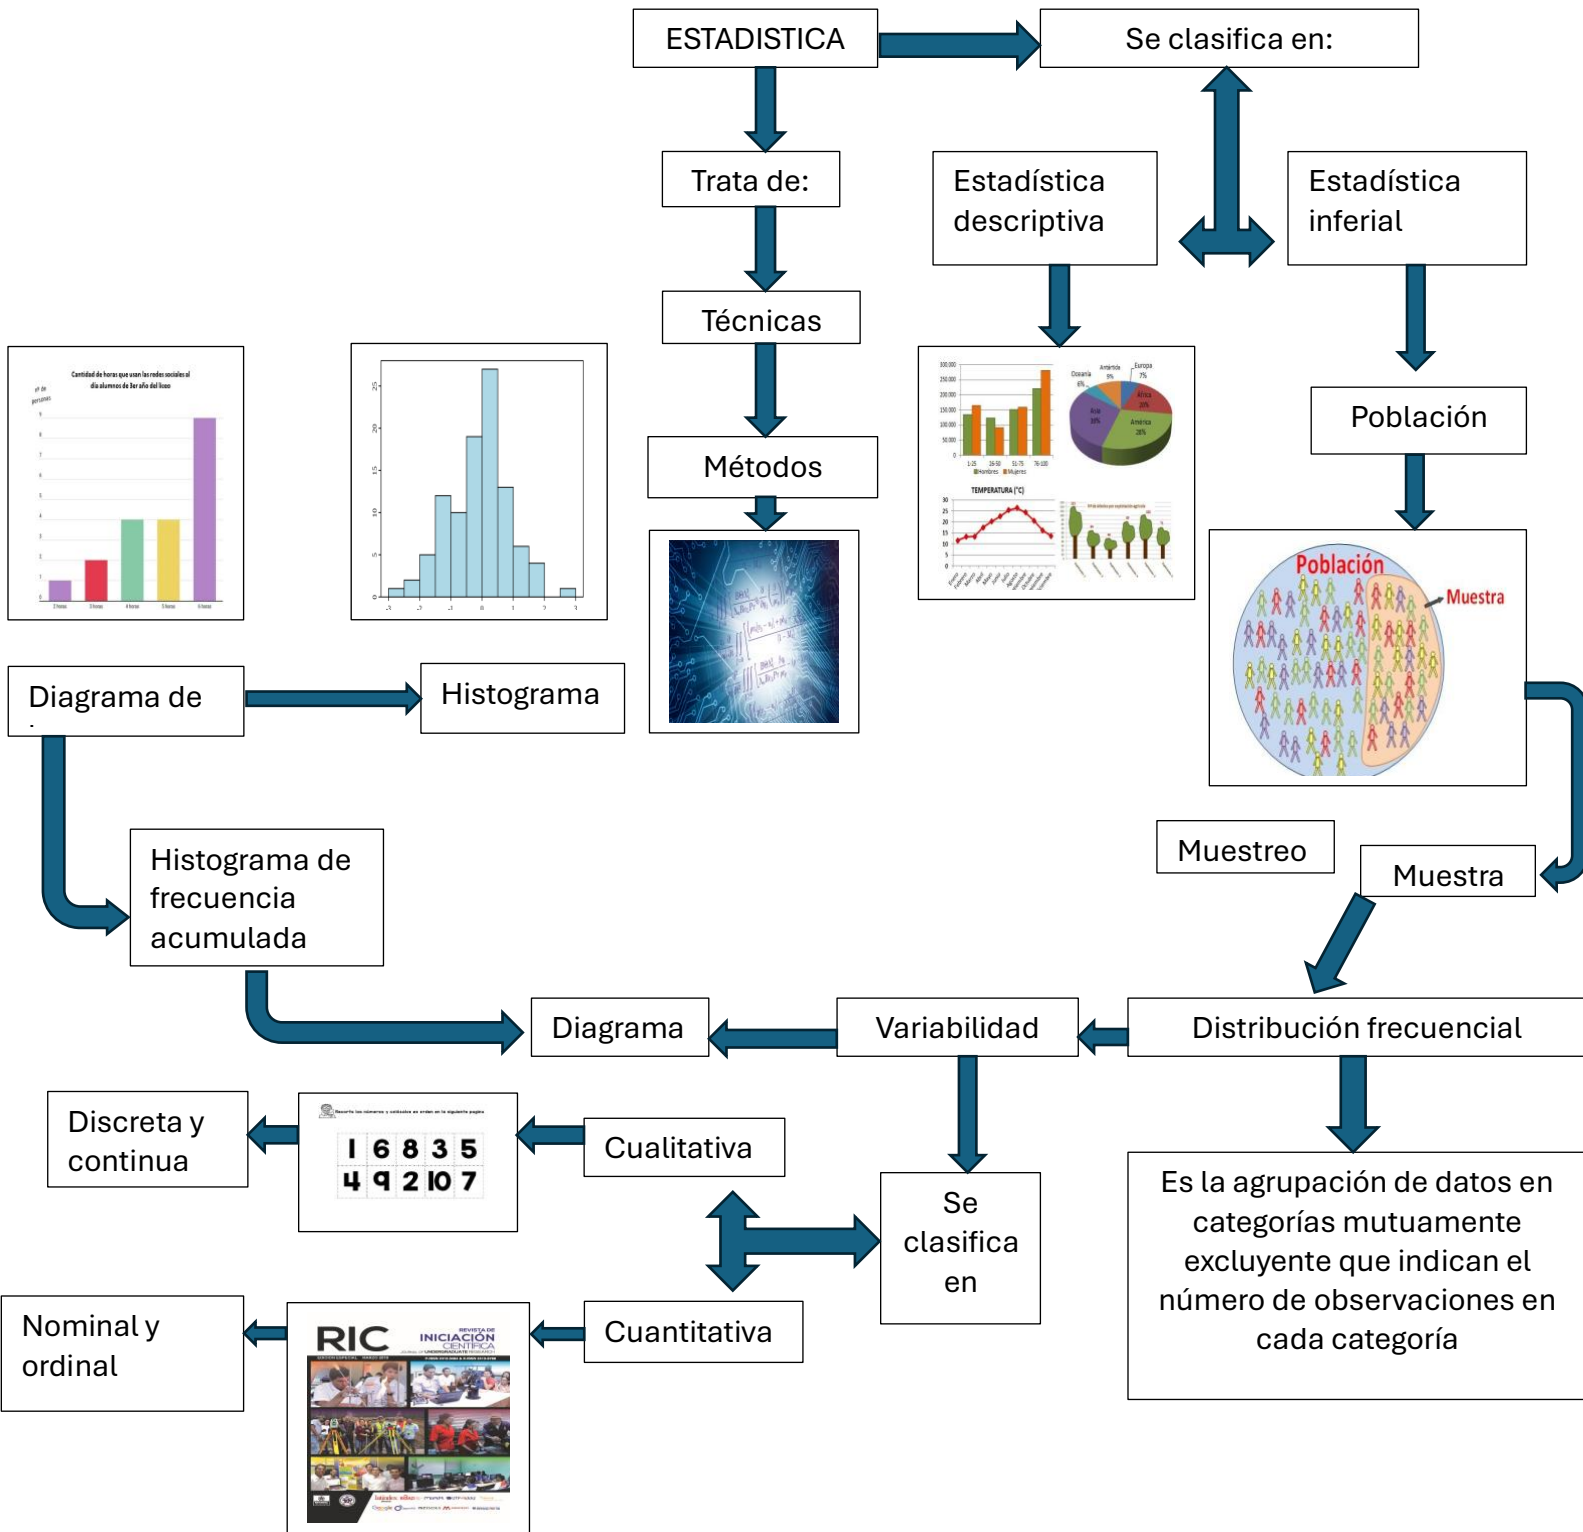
ESTADISTICA

Se clasifica en:

Trata de:

Estadística descriptiva

Estadística inferial

Técnicas

Métodos

Población

Población

Muestra

Cantidad de horas que usan las redes sociales al día alumnos de 3er año del liceo

Diagrama de

Histograma

TEMPERATURA (°C)

Histograma de frecuencia acumulada

Muestreo

Muestra

Diagrama

Variabilidad

Distribución frecuencial

Discreta y continua

1 6 8 3 5
4 9 2 10 7

Cualitativa

Se clasifica en

Es la agrupación de datos en categorías mutuamente excluyente que indican el número de observaciones en cada categoría

Nominal y ordinal

RIC
REVISTA DE INICIACIÓN CIENTÍFICA

Cuantitativa